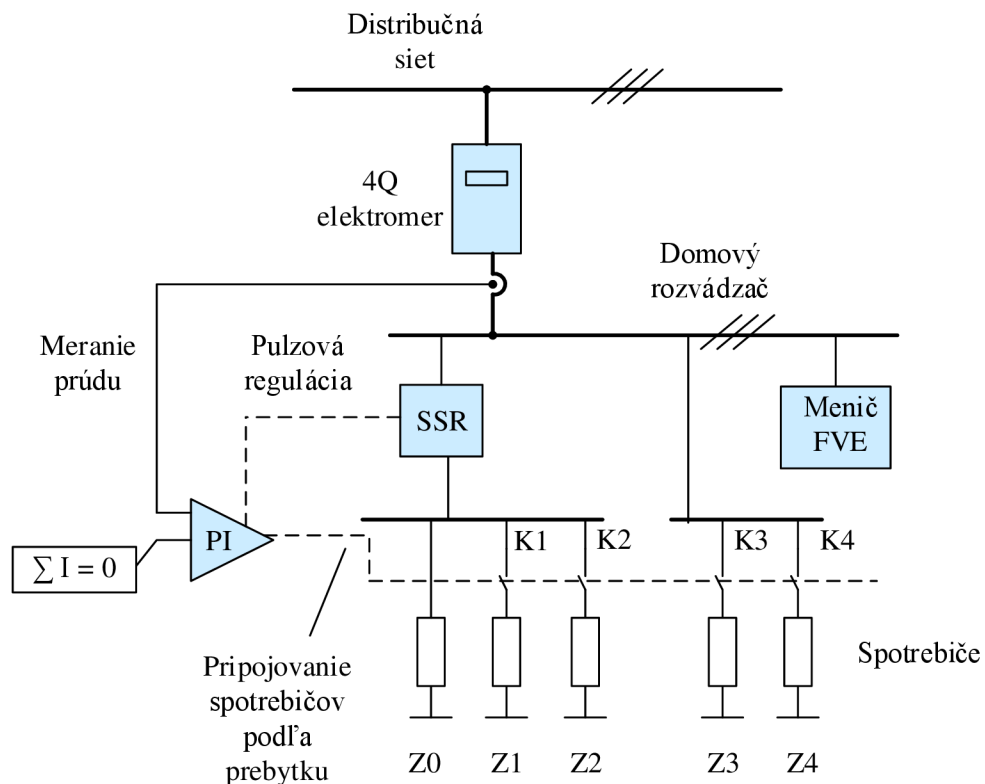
Distribučná siet

4Q elektromer

Domový rozvádzač

Meranie prúdu

Pulzová regulácia

SSR

Menič FVE

PI

$\sum I = 0$

K1

K2

K3

K4

Pripojovanie spotrebičov podľa prebytku

Spotrebiče

Z0

Z1

Z2

Z3

Z4